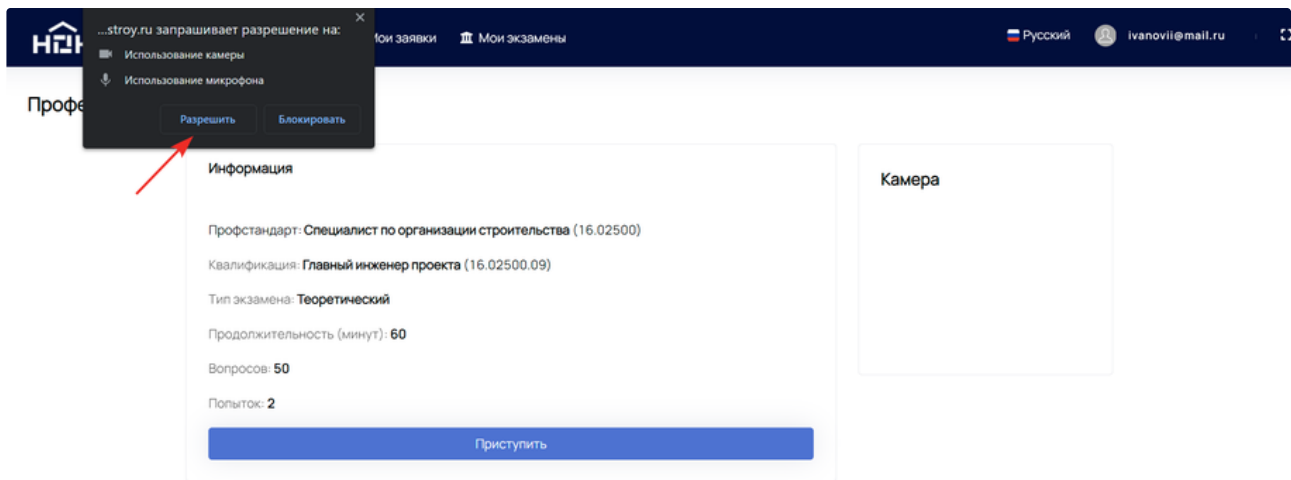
НОК

...stroy.ru запрашивает разрешение на:
Использование камеры
Использование микрофона
Разрешить
Блокировать

Мои заявки
Мои экзамены
Русский
ivanovii@mail.ru

Профе

Информация

Профстандарт: Специалист по организации строительства (16.02500)

Квалификация: Главный инженер проекта (16.02500.09)

Тип экзамена: Теоретический

Продолжительность (минут): 60

Вопросов: 50

Попыток: 2

Приступить

Камера